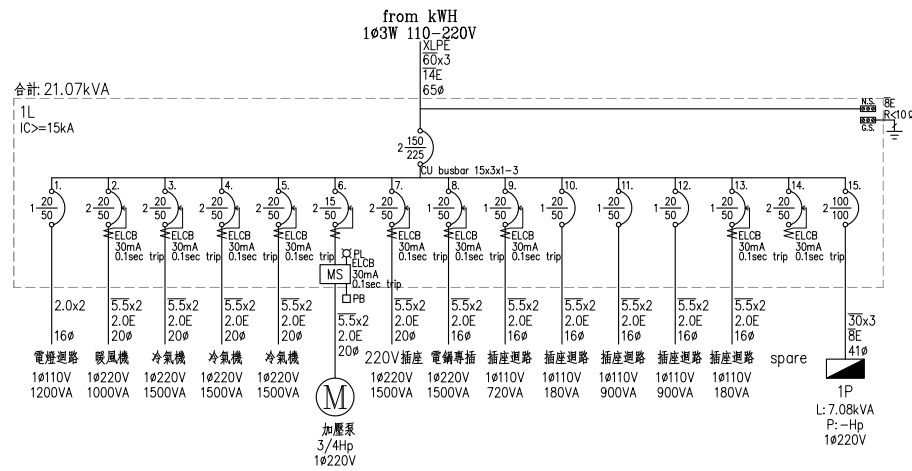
from kWH
1∅3W 110-220V

XLPE
60x3
14E
65∅

合計: 21.07kVA
1L
IC>=15kA

N.S.
8E
R<10Ω
G.S.

2 $\frac{150}{225}$
CU busbar 15x3x1-3

1. 1 $\frac{20}{50}$
2. 2 $\frac{20}{50}$ ELCB 30mA 0.1sec trip
3. 2 $\frac{20}{50}$ ELCB 30mA 0.1sec trip
4. 2 $\frac{20}{50}$ ELCB 30mA 0.1sec trip
5. 2 $\frac{20}{50}$ ELCB 30mA 0.1sec trip
6. 2 $\frac{15}{50}$ PL ELCB 30mA 0.1sec trip MS PB
7. 2 $\frac{20}{50}$ ELCB 30mA 0.1sec trip
8. 2 $\frac{20}{50}$ ELCB 30mA 0.1sec trip
9. 2 $\frac{20}{50}$ ELCB 30mA 0.1sec trip
10. 1 $\frac{20}{50}$
11. 1 $\frac{20}{50}$
12. 1 $\frac{20}{50}$
13. 2 $\frac{20}{50}$ ELCB 30mA 0.1sec trip
14. 2 $\frac{20}{50}$ ELCB 30mA 0.1sec trip
15. 2 $\frac{100}{100}$

2.0x2 16∅
5.5x2 2.0E 20∅
5.5x2 2.0E 20∅
5.5x2 2.0E 20∅
5.5x2 2.0E 20∅
5.5x2 2.0E 20∅
5.5x2 2.0E 20∅
5.5x2 2.0E 20∅
5.5x2 2.0E 16∅
5.5x2 2.0E 16∅
5.5x2 2.0E 16∅
5.5x2 2.0E 16∅
5.5x2 2.0E 16∅
30x3 8E 41∅

電燈迴路 1∅110V 1200VA
暖風機 1∅220V 1000VA
冷氣機 1∅220V 1500VA
冷氣機 1∅220V 1500VA
冷氣機 1∅220V 1500VA
M 加壓泵 3/4Hp 1∅220V
220V插座 1∅220V 1500VA
電鍋專插 1∅220V 1500VA
插座迴路 1∅110V 720VA
插座迴路 1∅110V 180VA
插座迴路 1∅110V 900VA
插座迴路 1∅110V 900VA
插座迴路 1∅110V 180VA
spare
1P
L: 7.08kVA
P: -Hp
1∅220V